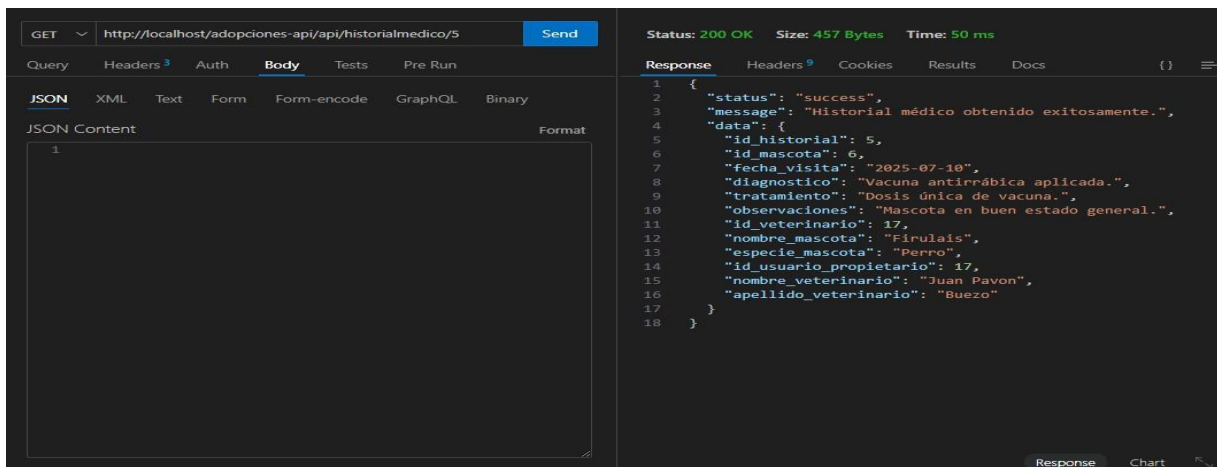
GET http://localhost/adopciones-api/api/historialmedico/5 Send

Query Headers 3 Auth Body Tests Pre Run

JSON XML Text Form Form-encode GraphQL Binary

JSON Content Format

1

Status: 200 OK Size: 457 Bytes Time: 50 ms

Response Headers 9 Cookies Results Docs {}

1 {
2 "status": "success",
3 "message": "Historial médico obtenido exitosamente.",
4 "data": {
5 "id_historial": 5,
6 "id_mascota": 6,
7 "fecha_visita": "2025-07-10",
8 "diagnostico": "Vacuna antirrábica aplicada.",
9 "tratamiento": "Dosis única de vacuna.",
10 "observaciones": "Mascota en buen estado general.",
11 "id_veterinario": 17,
12 "nombre_mascota": "Firulais",
13 "especie_mascota": "Perro",
14 "id_usuario_propietario": 17,
15 "nombre_veterinario": "Juan Pavon",
16 "apellido_veterinario": "Buezo"
17 }
18 }

Response Chart